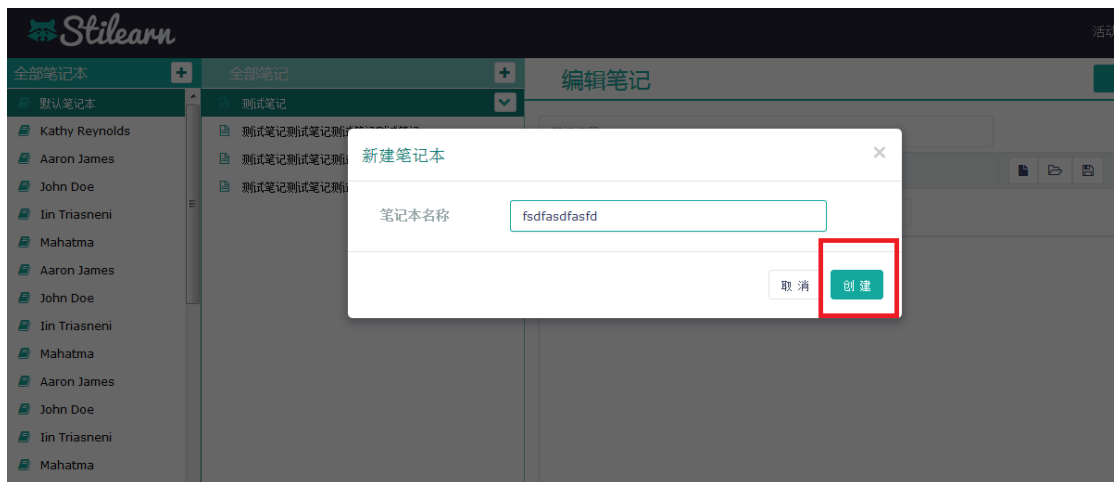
Stilearn

活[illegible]

全部笔记本

默认笔记本
Kathy Reynolds
Aaron James
John Doe
Iin Triasneni
Mahatma
Aaron James
John Doe
Iin Triasneni
Mahatma
Aaron James
John Doe
Iin Triasneni
Mahatma

全部笔记

测试笔记
测试笔记测试笔记测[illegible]
测试笔记测试笔记测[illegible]
测试笔记测试笔记测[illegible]

编辑笔记

新建笔记本

×

笔记本名称

fsdfasdfasfd

取消

创建